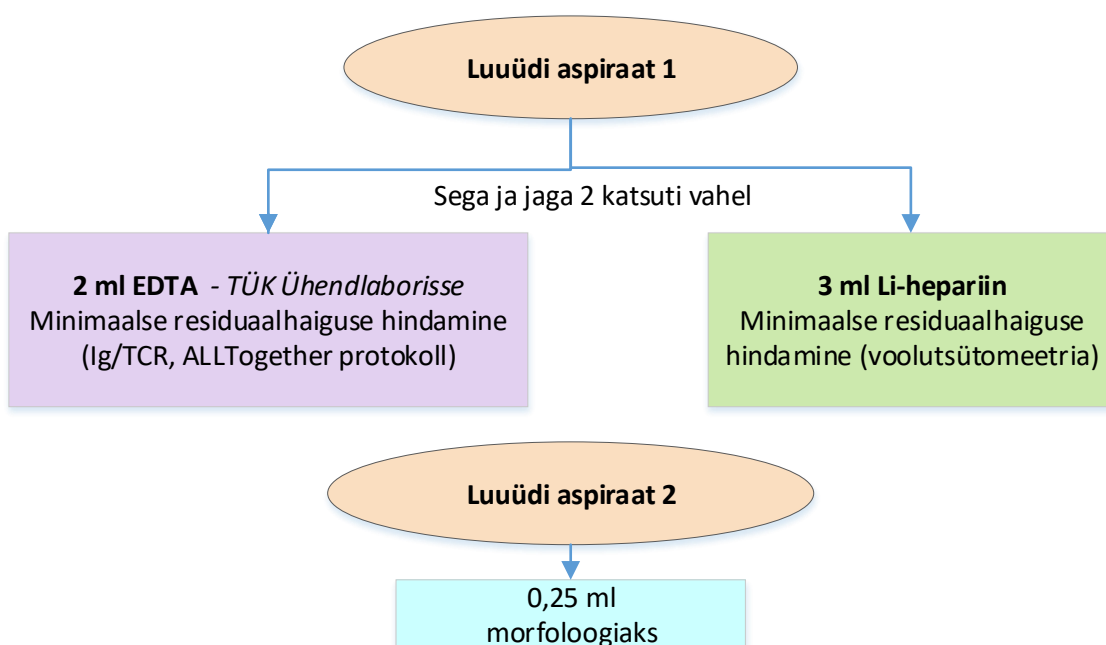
Luuüdi aspiraat 1

Sega ja jaga 2 katsuti vahel

2 ml EDTA - TÜK Ühendlaborisse
Minimaalse residuaalhaiguse hindamine (Ig/TCR, ALLTogether protokoll)

3 ml Li-hepariin
Minimaalse residuaalhaiguse hindamine (voolutsütomeetria)

Luuüdi aspiraat 2

0,25 ml
morfoloogiaks